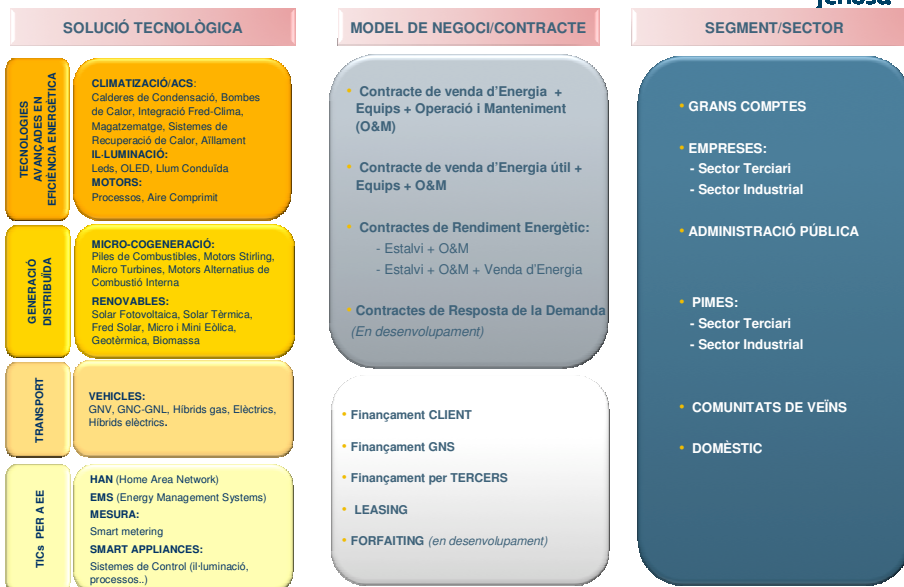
fenosa

SOLUCIÓ TECNOLÒGICA

MODEL DE NEGOCI/CONTRACTE

SEGMENT/SECTOR

TECNOLOGIES AVANÇADES EN EFICIÈNCIA ENERGÈTICA

CLIMATIZACIÓ/ACS: Calderes de Condensació, Bombes de Calor, Integració Fred-Clima, Magatzematge, Sistemes de Recuperació de Calor, Aïllament
IL·LUMINACIÓ: Leds, OLED, Llum Conduïda
MOTORS: Processos, Aire Comprimit

GENERACIÓ DISTRIBUÏDA

MICRO-COGENERACIÓ: Piles de Combustibles, Motors Stirling, Micro Turbines, Motors Alternatius de Combustió Interna
RENOVABLES: Solar Fotovoltaica, Solar Tèrmica, Fred Solar, Micro i Mini Eòlica, Geotèrmica, Biomassa

TRANSPORT

VEHICLES: GNV, GNC-GNL, Híbrids gas, Elèctrics, Híbrids elèctrics.

TICs PER A EE

HAN (Home Area Network)
EMS (Energy Management Systems)
MESURA: Smart metering
SMART APPLIANCES: Sistemes de Control (il·luminació, processos..)

• Contracte de venda d'Energia + Equips + Operació i Manteniment (O&M)
• Contracte de venda d'Energia útil + Equips + O&M
• Contractes de Rendiment Energètic:
- Estalvi + O&M
- Estalvi + O&M + Venda d'Energia
• Contractes de Resposta de la Demanda
(En desenvolupament)

• Finançament CLIENT
• Finançament GNS
• Finançament per TERCERS
• LEASING
• FORFAITING (en desenvolupament)

• GRANS COMPTES
• EMPRESES:
- Sector Terciari
- Sector Industrial
• ADMINISTRACIÓ PÚBLICA
• PIMES:
- Sector Terciari
- Sector Industrial
• COMUNITATS DE VEÏNS
• DOMÈSTIC